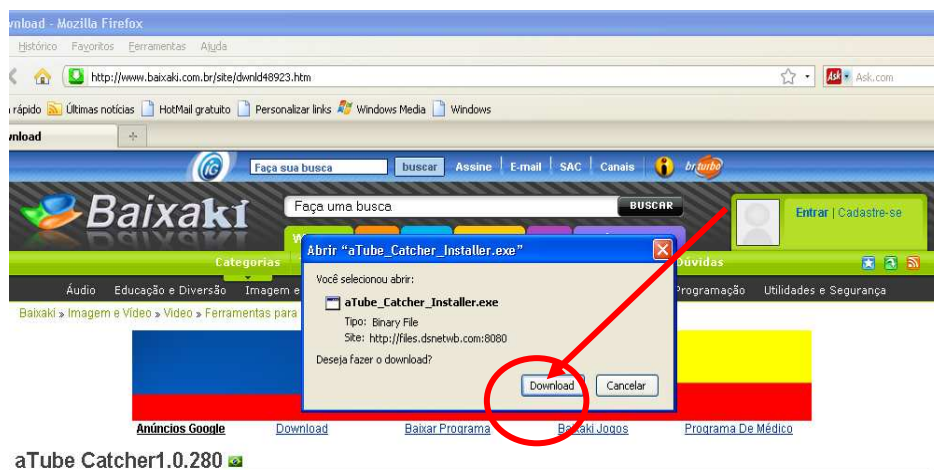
vnload - Mozilla Firefox

Histórico Favoritos Ferramentas Ajuda

http://www.baixaki.com.br/site/dwnld48923.htm

Ask.com

rápido Últimas notícias HotMail gratuito Personalizar links Windows Media Windows

vnload

iG Faça sua busca buscar Assine E-mail SAC Canais brturbo

Baixaki

Faça uma busca BUSCAR

Entrar | Cadastre-se

Categorias

Dúvidas

Áudio Educação e Diversão Imagem e

Programação Utilidades e Segurança

Baixaki » Imagem e Vídeo » Vídeo » Ferramentas para

Abrir "aTube_Catcher_Installer.exe"

Você selecionou abrir:

aTube_Catcher_Installer.exe

Tipo: Binary File

Site: http://files.dsnetwb.com:8080

Deseja fazer o download?

Download Cancelar

Anúncios Google Download Baixar Programa Baixaki Jogos Programa De Médico

aTube Catcher1.0.280